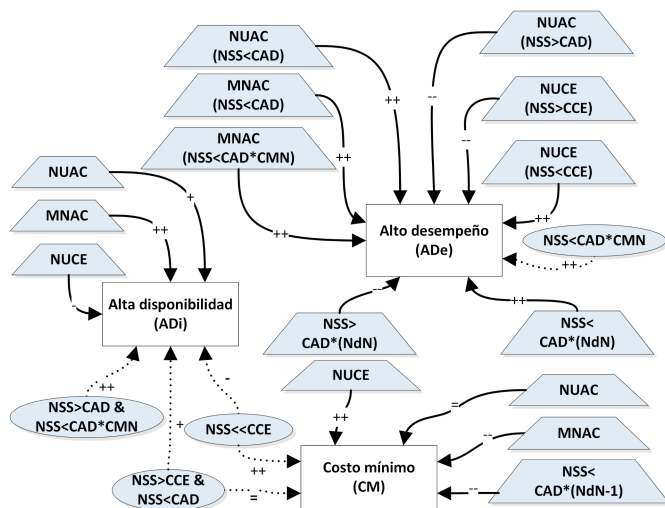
NUAC
(NSS<CAD)

NUAC
(NSS>CAD)

MNAC
(NSS<CAD)

NUCE
(NSS>CCE)

MNAC
(NSS<CAD*CMN)

NUCE
(NSS<CCE)

NUAC

MNAC

NUCE

Alto desempeño
(ADe)

NSS<CAD*CMN

Alta disponibilidad
(ADi)

NSS>
CAD*(NdN)

NSS<
CAD*(NdN)

NUCE

NUAC

NSS>CAD &
NSS<CAD*CMN

NSS<<CCE

MNAC

Costo mínimo
(CM)

NSS>CCE &
NSS<CAD

NSS<
CAD*(NdN-1)

++
--
++
--
+
++
++
++
++
-
--
++
++
-
+
++
=
--
--
++
=